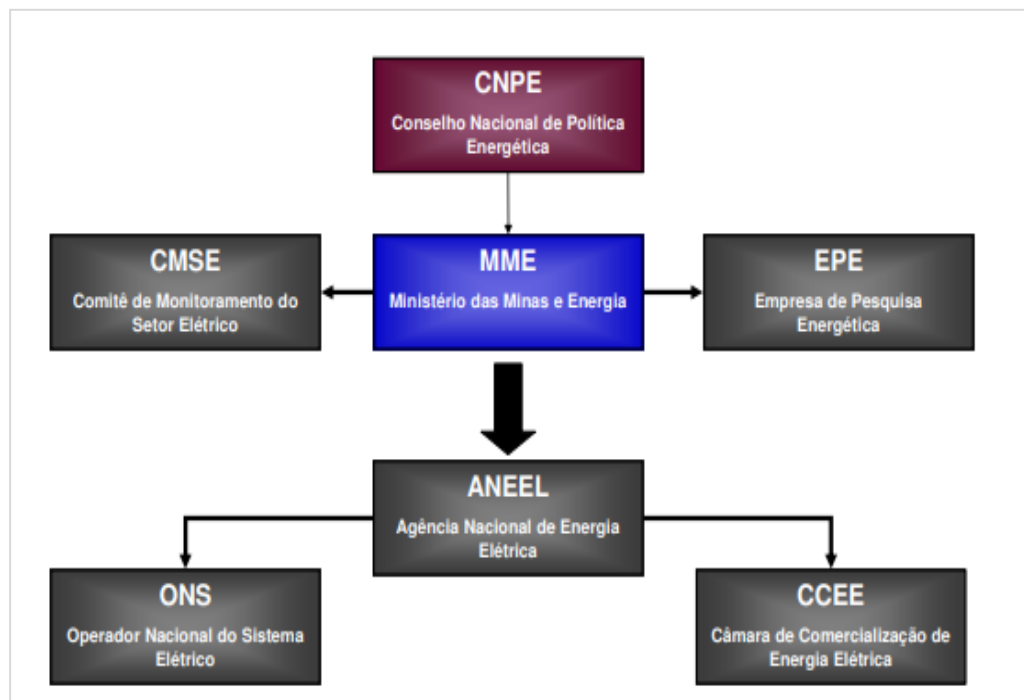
CNPE
Conselho Nacional de Política Energética

CMSE
Comitê de Monitoramento do Setor Elétrico

MME
Ministério das Minas e Energia

EPE
Empresa de Pesquisa Energética

ANEEL
Agência Nacional de Energia Elétrica

ONS
Operador Nacional do Sistema Elétrico

CCEE
Câmara de Comercialização de Energia Elétrica